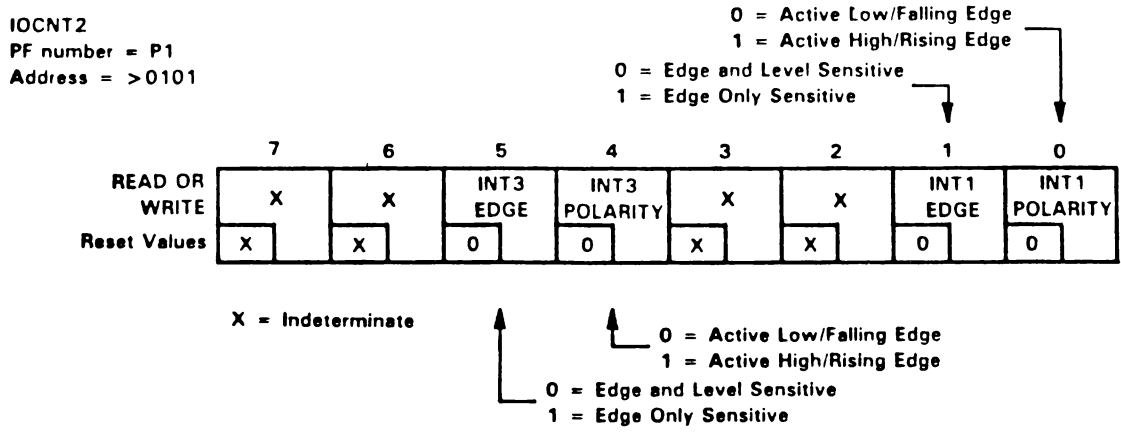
IOCNT2
PF number = P1
Address = >0101

0 = Active Low/Falling Edge
1 = Active High/Rising Edge

0 = Edge and Level Sensitive
1 = Edge Only Sensitive

| | 7 | 6 | 5 | 4 | 3 | 2 | 1 | 0 |
|---|---|---|---|---|---|---|---|---|
| READ OR WRITE | X | X | INT3 EDGE | INT3 POLARITY | X | X | INT1 EDGE | INT1 POLARITY |
| Reset Values | X | X | 0 | 0 | X | X | 0 | 0 |

X = Indeterminate

0 = Active Low/Falling Edge
1 = Active High/Rising Edge

0 = Edge and Level Sensitive
1 = Edge Only Sensitive